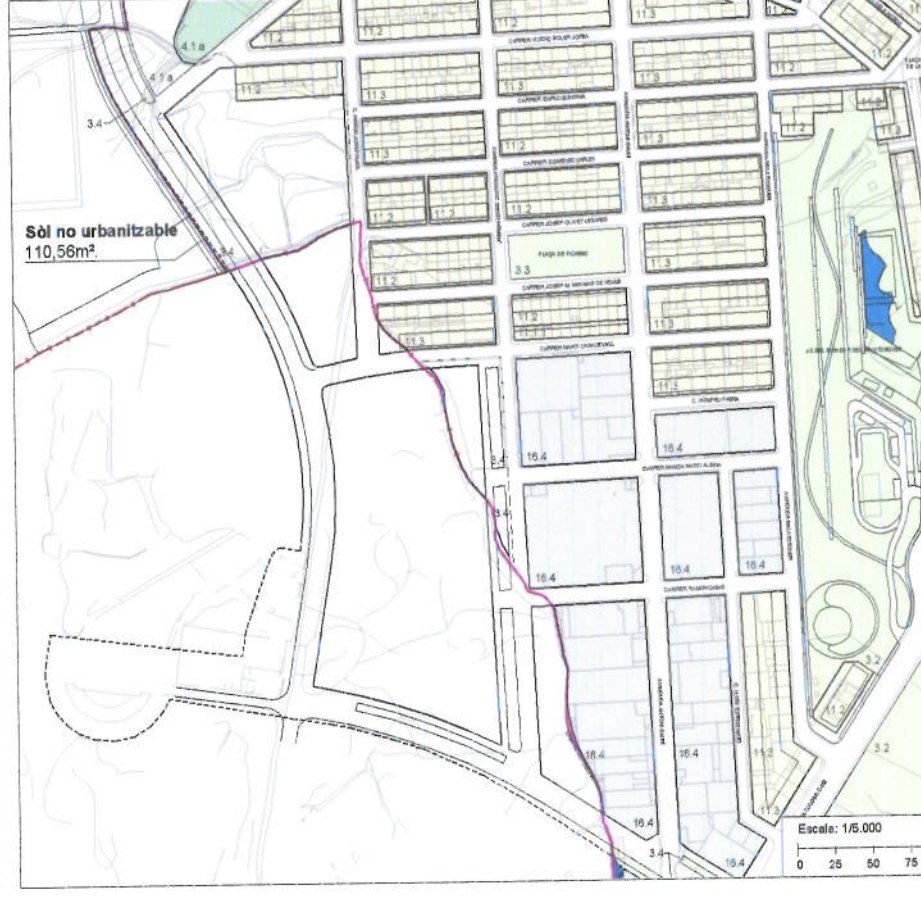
4.1.a
11.2
11.2
11.3
CARRER JOSEP SOLER JOFRA
4.1.a
11.2
11.3
11.3
11.2
3.4
CARRER ENRIC GUINOVA
11.3
11.2
11.3
11.2
CARRER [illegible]
11.2
11.2
11.2
11.3
CARRER JOSEP OLIVET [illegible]
Sòl no urbanitzable
110,56m².
3.4
PLAÇA DE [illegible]
11.2
3.3
11.3
CARRER JOSEP M. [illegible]
11.2
11.3
11.3
11.3
CARRER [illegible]
11.3
C. POMPEU FABRA
16.4
16.4
3.4
CARRER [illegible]
3.4
16.4
16.4
16.4
3.2
11.2
16.4
16.4
11.2
3.2
11.3
16.4
3.4
16.4
Escala: 1/5.000
0 25 50 75